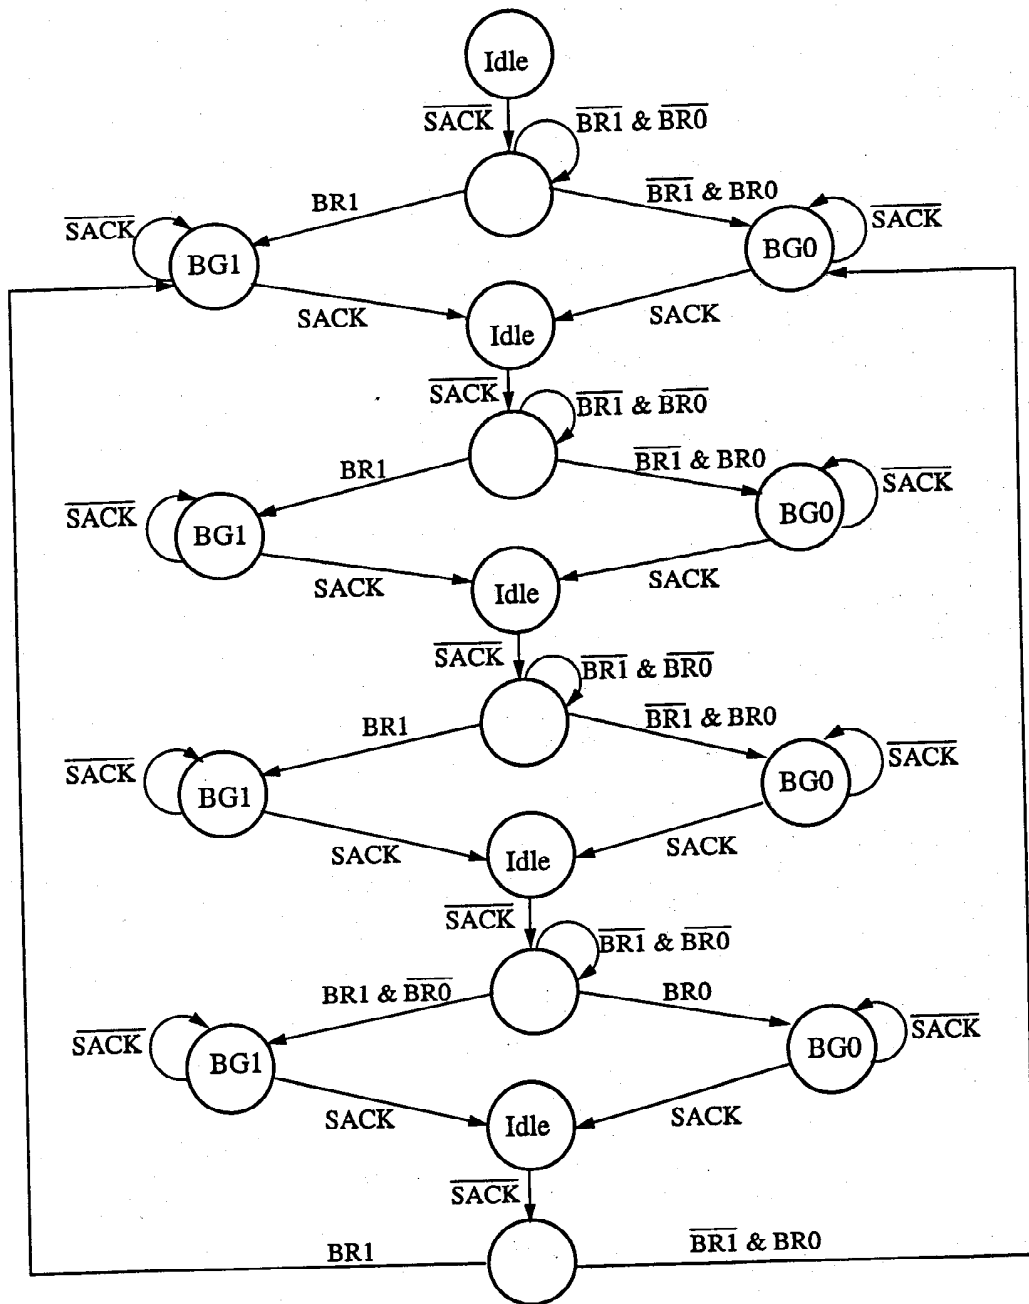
Idle
$\overline{SACK}$
$\overline{BR1}$ & $\overline{BR0}$
BR1
$\overline{BR1}$ & BR0
$\overline{SACK}$
BG1
BG0
$\overline{SACK}$
SACK
Idle
SACK
$\overline{SACK}$
$\overline{BR1}$ & $\overline{BR0}$
BR1
$\overline{BR1}$ & BR0
$\overline{SACK}$
$\overline{SACK}$
BG1
BG0
SACK
Idle
SACK
$\overline{SACK}$
$\overline{BR1}$ & $\overline{BR0}$
BR1
$\overline{BR1}$ & BR0
$\overline{SACK}$
$\overline{SACK}$
BG1
BG0
SACK
Idle
SACK
$\overline{SACK}$
$\overline{BR1}$ & $\overline{BR0}$
BR1 & $\overline{BR0}$
BR0
$\overline{SACK}$
$\overline{SACK}$
BG1
BG0
SACK
Idle
SACK
$\overline{SACK}$
BR1
$\overline{BR1}$ & BR0